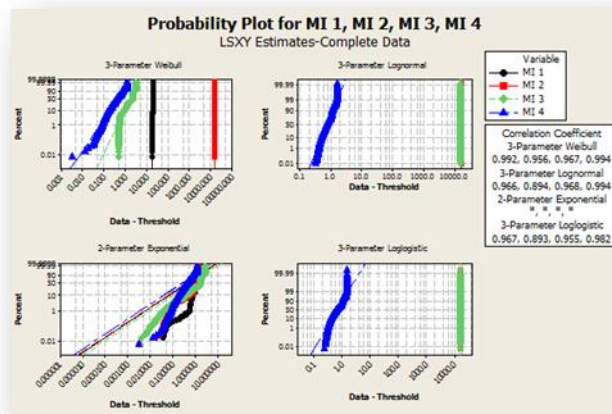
Probability Plot for MI 1, MI 2, MI 3, MI 4
LSXY Estimates-Complete Data

3-Parameter Weibull

Percent

99.999
90
50
10
1
0.01

0.001
0.010
0.100
1.000
10.000
100.000
1000.000
10000.000

Data - Threshold

3-Parameter Lognormal

Percent

99.99
99
90
50
10
1
0.01

0.1
1.0
10.0
100.0
1000.0
10000.0

Data - Threshold

Variable
MI 1
MI 2
MI 3
MI 4

Correlation Coefficient
3-Parameter Weibull
0.992, 0.956, 0.967, 0.994
3-Parameter Lognormal
0.966, 0.894, 0.968, 0.994
2-Parameter Exponential
*, *, *, *
3-Parameter Loglogistic
0.967, 0.893, 0.955, 0.982

2-Parameter Exponential

Percent

99.999
90
50
10
1
0.01

0.000001
0.000100
0.010000
1.000000
100.000000

Data - Threshold

3-Parameter Loglogistic

Percent

99.99
99
90
50
10
1
0.01

0.1
1.0
10.0
100.0
1000.0
10000.0

Data - Threshold